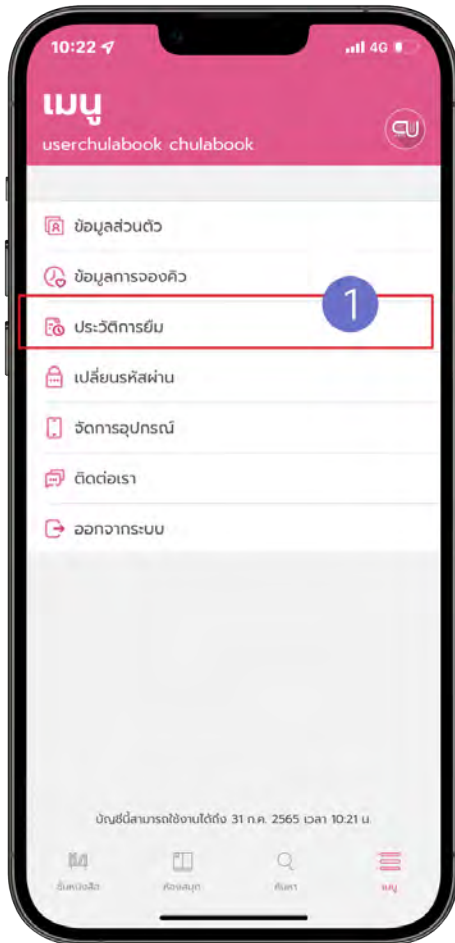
10:22
4G

เมนู
userchulabook chulabook

ข้อมูลส่วนตัว
ข้อมูลการจองคิว
ประวัติการยืม
1
เปลี่ยนรหัสผ่าน
จัดการอุปกรณ์
ติดต่อเรา
ออกจากระบบ

บัญชีนี้สามารถใช้งานได้ถึง 31 ก.ค. 2565 เวลา 10:21 น.

ชั้นหนังสือ
ห้องสมุด
ค้นหา
เมนู